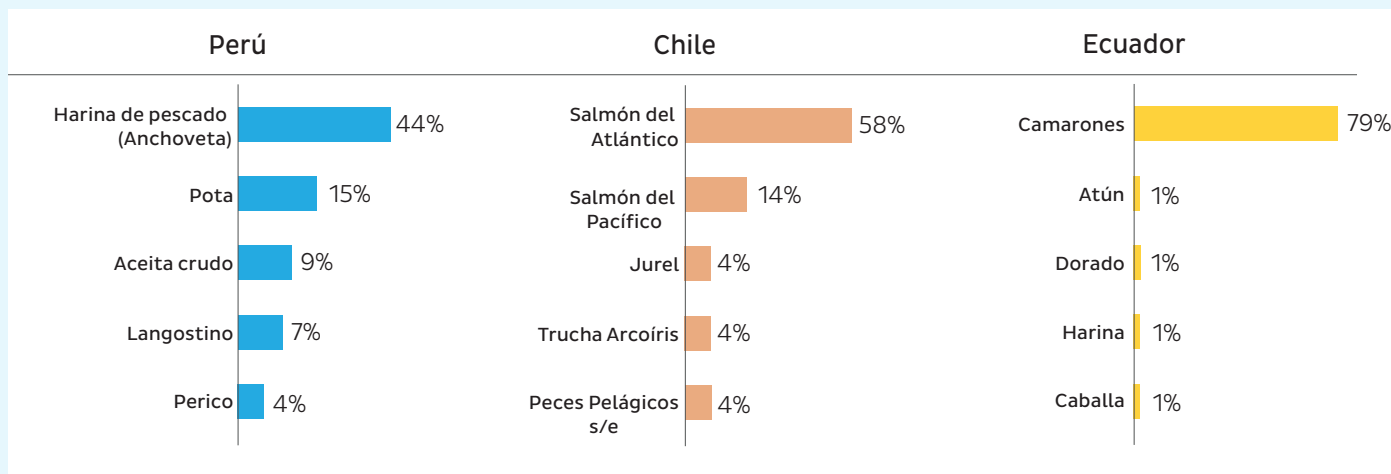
Perú

Harina de pescado (Anchoveta) 44%
Pota 15%
Aceita crudo 9%
Langostino 7%
Perico 4%

Chile

Salmón del Atlántico 58%
Salmón del Pacífico 14%
Jurel 4%
Trucha Arcoíris 4%
Peces Pelágicos s/e 4%

Ecuador

Camarones 79%
Atún 1%
Dorado 1%
Harina 1%
Caballa 1%